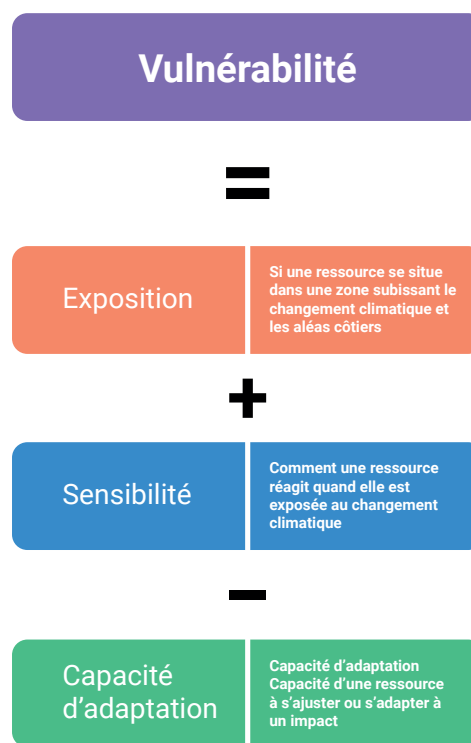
Vulnérabilité

=

Exposition

Si une ressource se situe dans une zone subissant le changement climatique et les aléas côtiers

+

Sensibilité

Comment une ressource réagit quand elle est exposée au changement climatique

–

Capacité d'adaptation

Capacité d'adaptation
Capacité d'une ressource à s'ajuster ou s'adapter à un impact